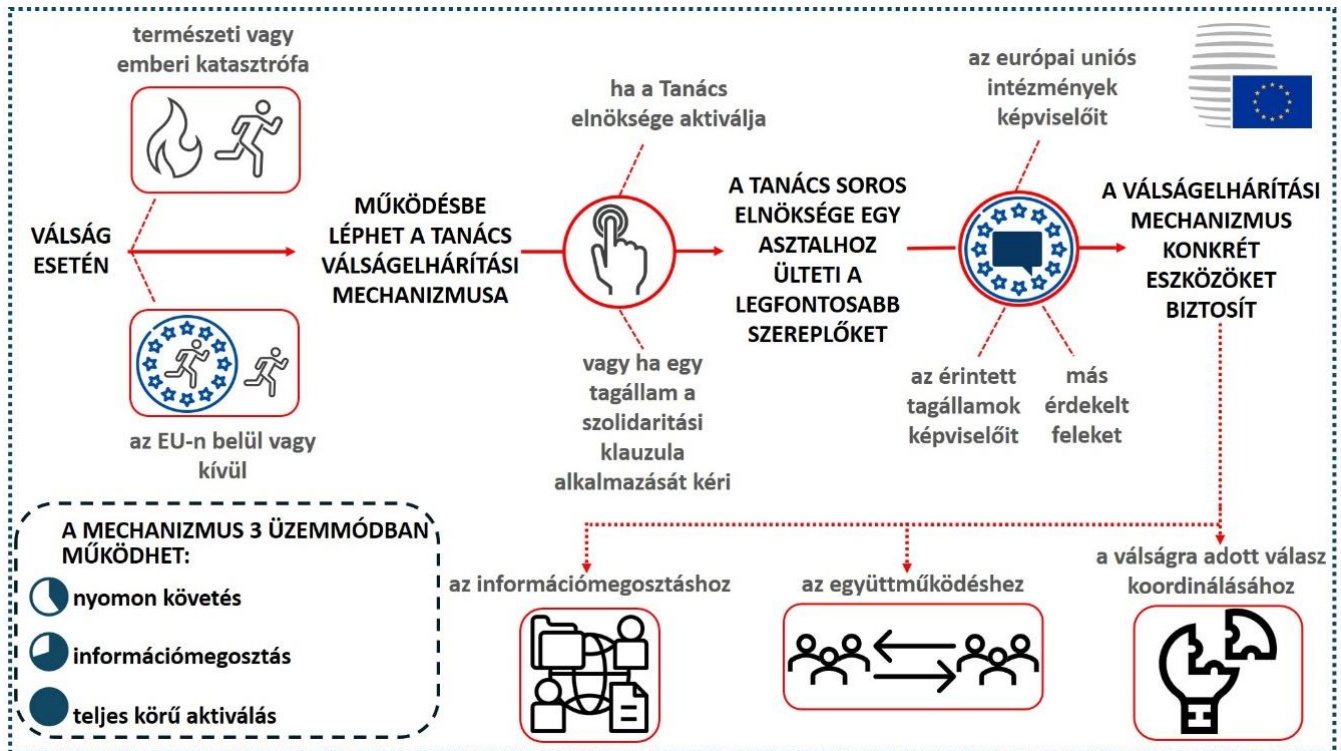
természeti vagy emberi katasztrófa

VÁLSÁG ESETÉN

az EU-n belül vagy kívül

MŰKÖDÉSBE LÉPHET A TANÁCS VÁLSÁGELHÁRÍTÁSI MECHANIZMUSA

ha a Tanács elnöksége aktiválja

vagy ha egy tagállam a szolidaritási klauzula alkalmazását kéri

A TANÁCS SOROS ELNÖKSÉGE EGY ASZTALHOZ ÜLTETI A LEGFONTOSABB SZEREPLŐKET

az európai uniós intézmények képviselőit

az érintett tagállamok képviselőit

más érdekelt feleket

A VÁLSÁGELHÁRÍTÁSI MECHANIZMUS KONKRÉT ESZKÖZÖKET BIZTOSÍT

A MECHANIZMUS 3 ÜZEMMÓDBAN MŰKÖDHET:

nyomon követés

információmegosztás

teljes körű aktiválás

az információmegosztáshoz

az együttműködéshez

a válságra adott válasz koordinálásához